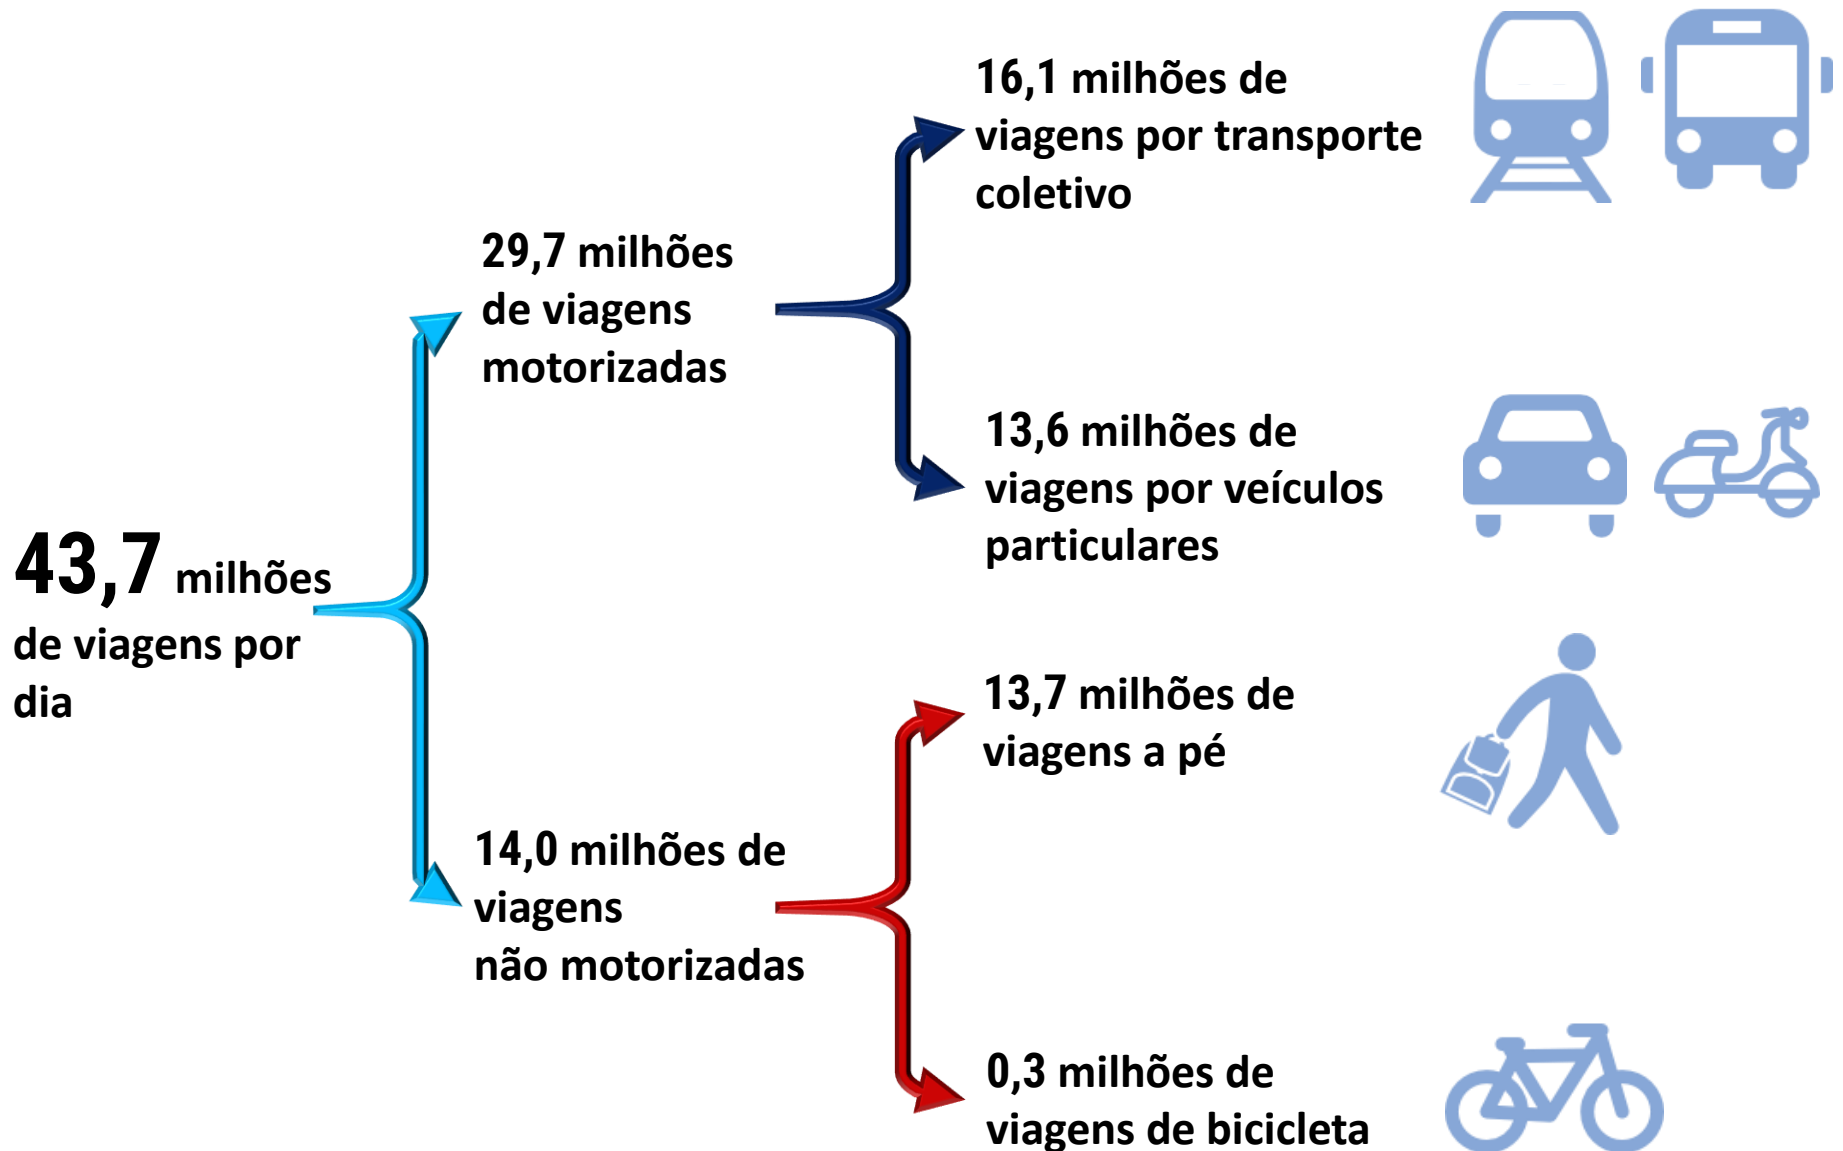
43,7 milhões de viagens por dia

29,7 milhões de viagens motorizadas

14,0 milhões de viagens não motorizadas

16,1 milhões de viagens por transporte coletivo

13,6 milhões de viagens por veículos particulares

13,7 milhões de viagens a pé

0,3 milhões de viagens de bicicleta